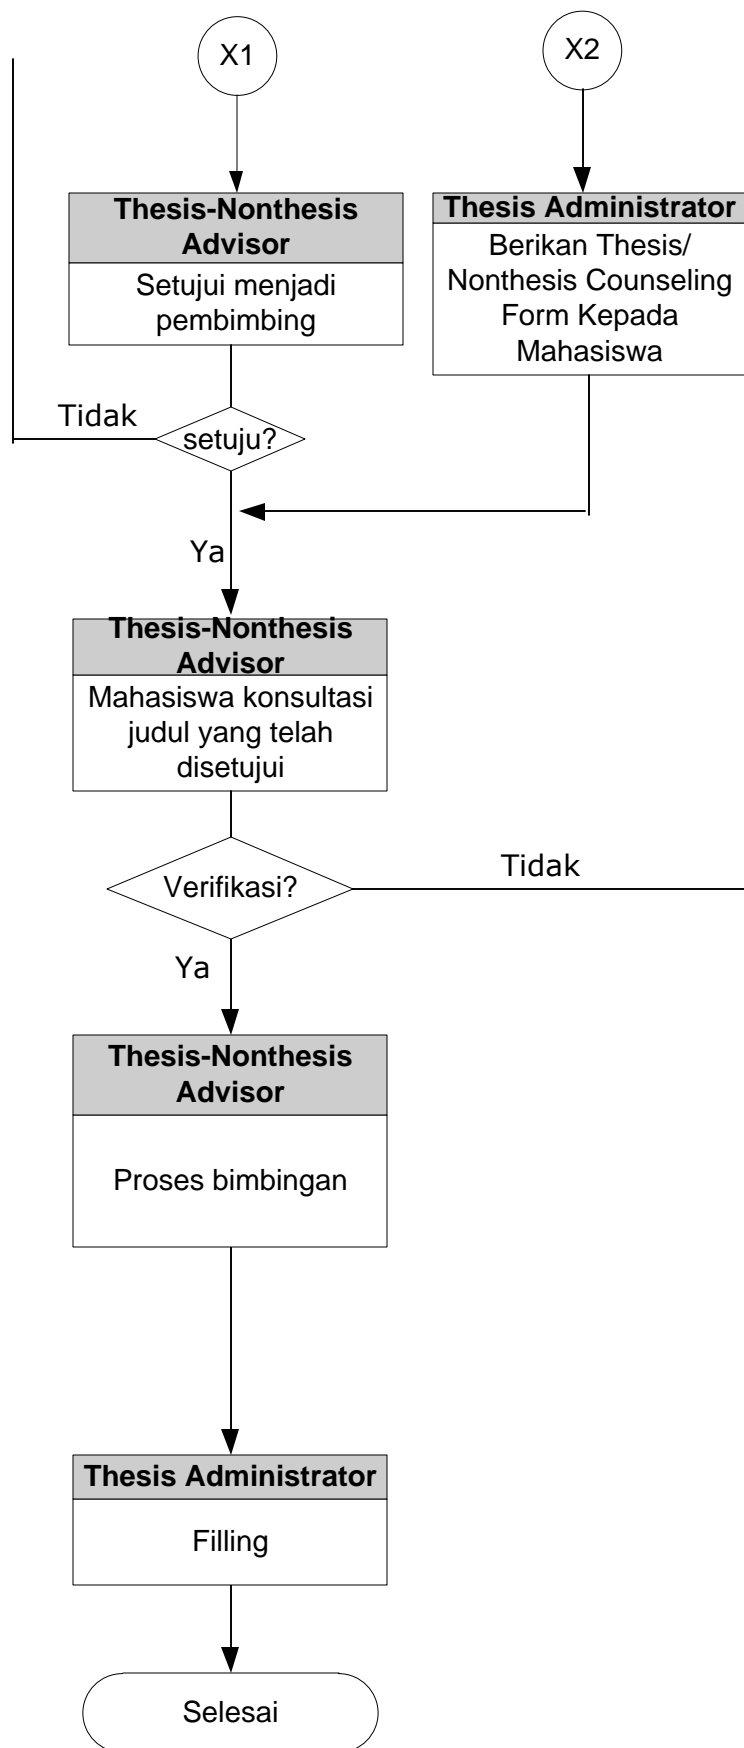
X1

X2

Thesis-Nonthesis Advisor

Setujui menjadi pembimbing

Thesis Administrator

Berikan Thesis/ Nonthesis Counseling Form Kepada Mahasiswa

Tidak

setuju?

Ya

Thesis-Nonthesis Advisor

Mahasiswa konsultasi judul yang telah disetujui

Verifikasi?

Tidak

Ya

Thesis-Nonthesis Advisor

Proses bimbingan

Thesis Administrator

Filling

Selesai